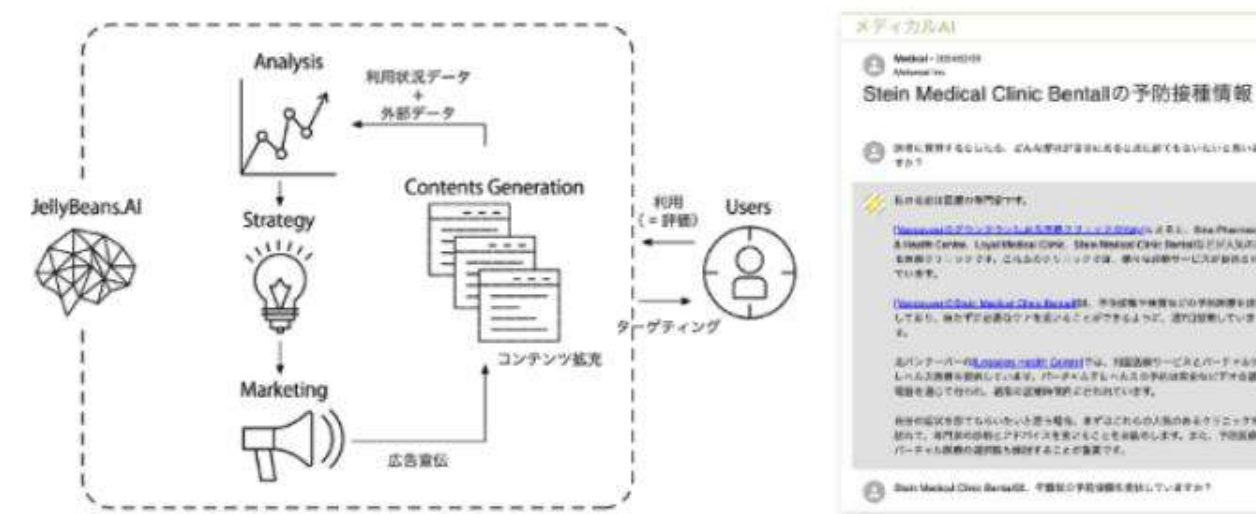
JellyBeans.AI

Analysis

利用状況データ
+
外部データ

Strategy

Contents Generation

Marketing

広告宣伝

コンテンツ拡充

利用
(=評価)

ターゲティング

Users

メディカルAI

Medical - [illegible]

Stein Medical Clinic Bentallの予防接種情報

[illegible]

私の名前は医療の専門家です。

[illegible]

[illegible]

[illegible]

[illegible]

Stein Medical Clinic Bentallは、予防接種の予約を受け付けていますか?